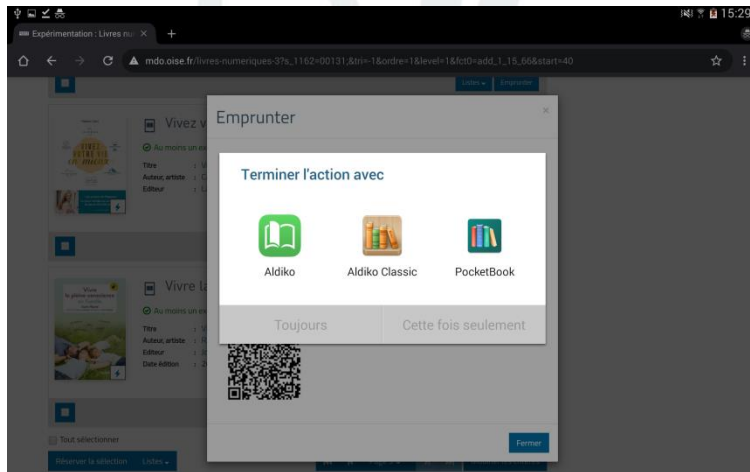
15:29

Expérimentation : Livres nu ×

mdo.oise.fr/livres-numeriques-3?s_1162=00131;&tri=-1&ordre=1&level=1&fct0=add_1_15_66&start=40

Listes Emprunter

Vivez v

Au moins un ex

Titre

Auteur, artiste

Editeur

Vivre la

Au moins un ex

Titre

Auteur, artiste

Editeur

Date édition

Tout sélectionner

Réserver la sélection Listes

Emprunter

Terminer l'action avec

Aldiko

Aldiko Classic

PocketBook

Toujours

Cette fois seulement

Fermer